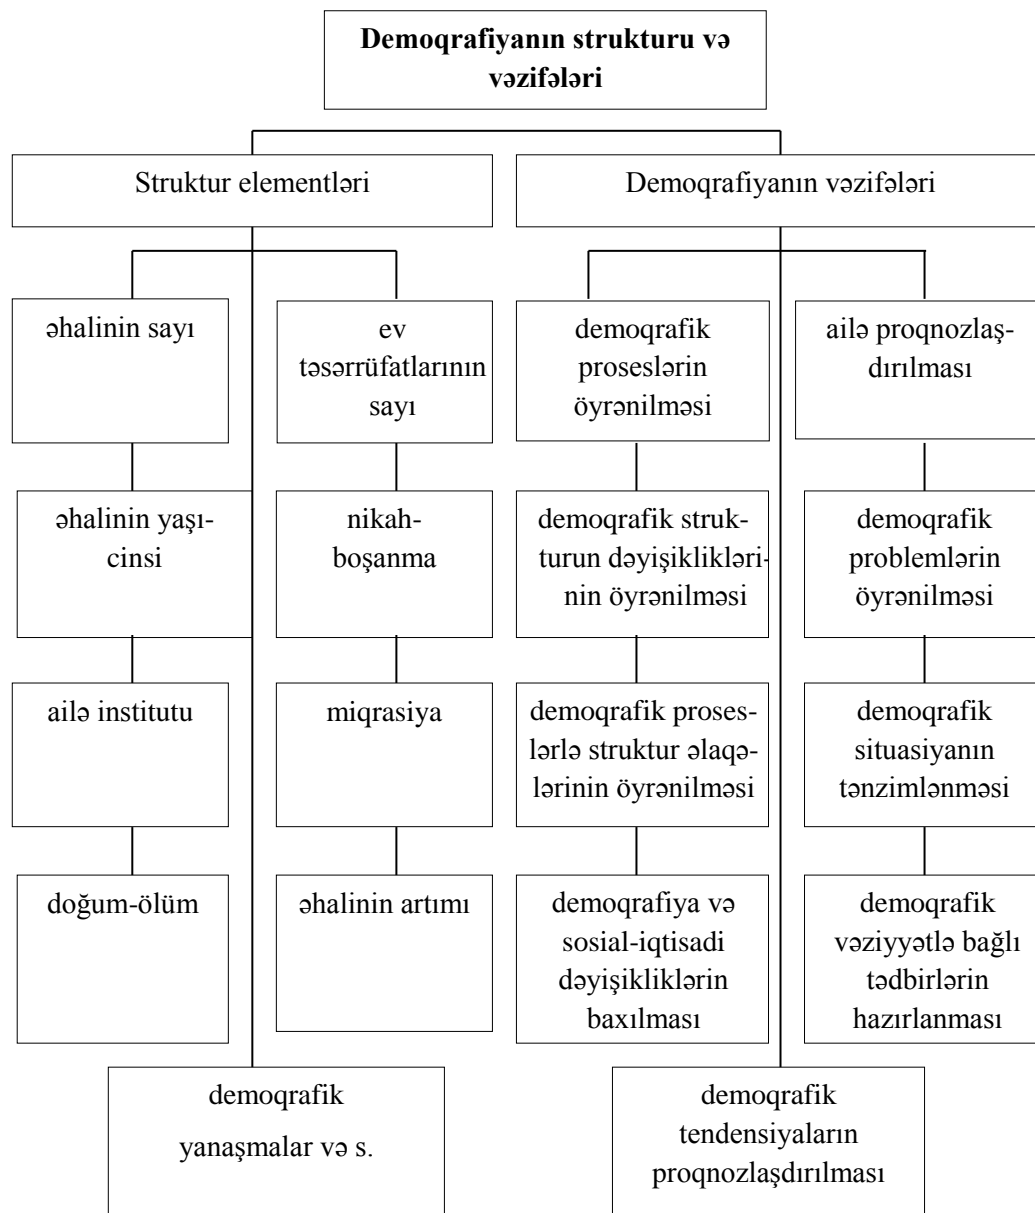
**Demoqrafiyanın strukturu və vəzifələri**

Struktur elementləri

Demoqrafiyanın vəzifələri

əhalinin sayı

ev təsərrüfatlarının sayı

demoqrafik proseslərin öyrənilməsi

ailə proqnozlaşdırılması

əhalinin yaşı-cinsi

nikah-boşanma

demoqrafik strukturun dəyişikliklərinin öyrənilməsi

demoqrafik problemlərin öyrənilməsi

ailə institutu

miqrasiya

demoqrafik proseslərlə struktur əlaqələrinin öyrənilməsi

demoqrafik situasiyanın tənzimlənməsi

doğum-ölüm

əhalinin artımı

demoqrafiya və sosial-iqtisadi dəyişikliklərin baxılması

demoqrafik vəziyyətlə bağlı tədbirlərin hazırlanması

demoqrafik yanaşmalar və s.

demoqrafik tendensiyaların proqnozlaşdırılması